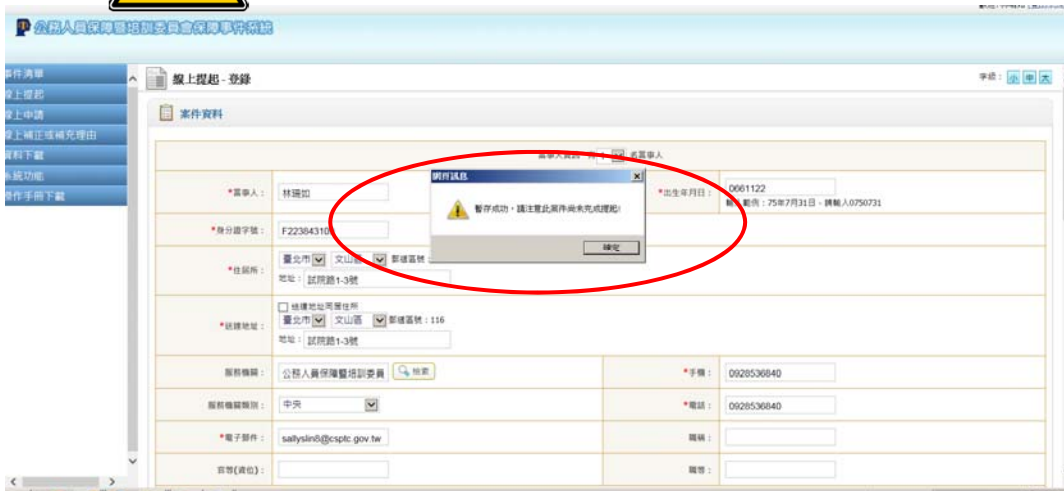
公務人員保障暨培訓委員會保障事件系統

件清單
上提起
上申請
上補正或補充理由
料下載
統功能
作手冊下載

線上提起 - 登錄

字級： 小 中 大

案件資料

當事人資訊 共 1 名當事人

*當事人： 林珊如

網頁訊息
暫存成功，請注意此案件尚未完成提起!
確定

*出生年月日： 0661122
範例：75年7月31日，請輸入0750731

*身分證字號： F22384310

*住居所： 臺北市 文山區 郵遞區號：
地址： 試院路1-3號

□ 送達地址同居住所
*送達地址： 臺北市 文山區 郵遞區號：116
地址： 試院路1-3號

服務機關： 公務人員保障暨培訓委員 檢索
*手機： 0928536840

服務機關類別： 中央
*電話： 0928536840

*電子郵件： sallyslin8@csptc.gov.tw
職稱：

官等(資位)：
職等：